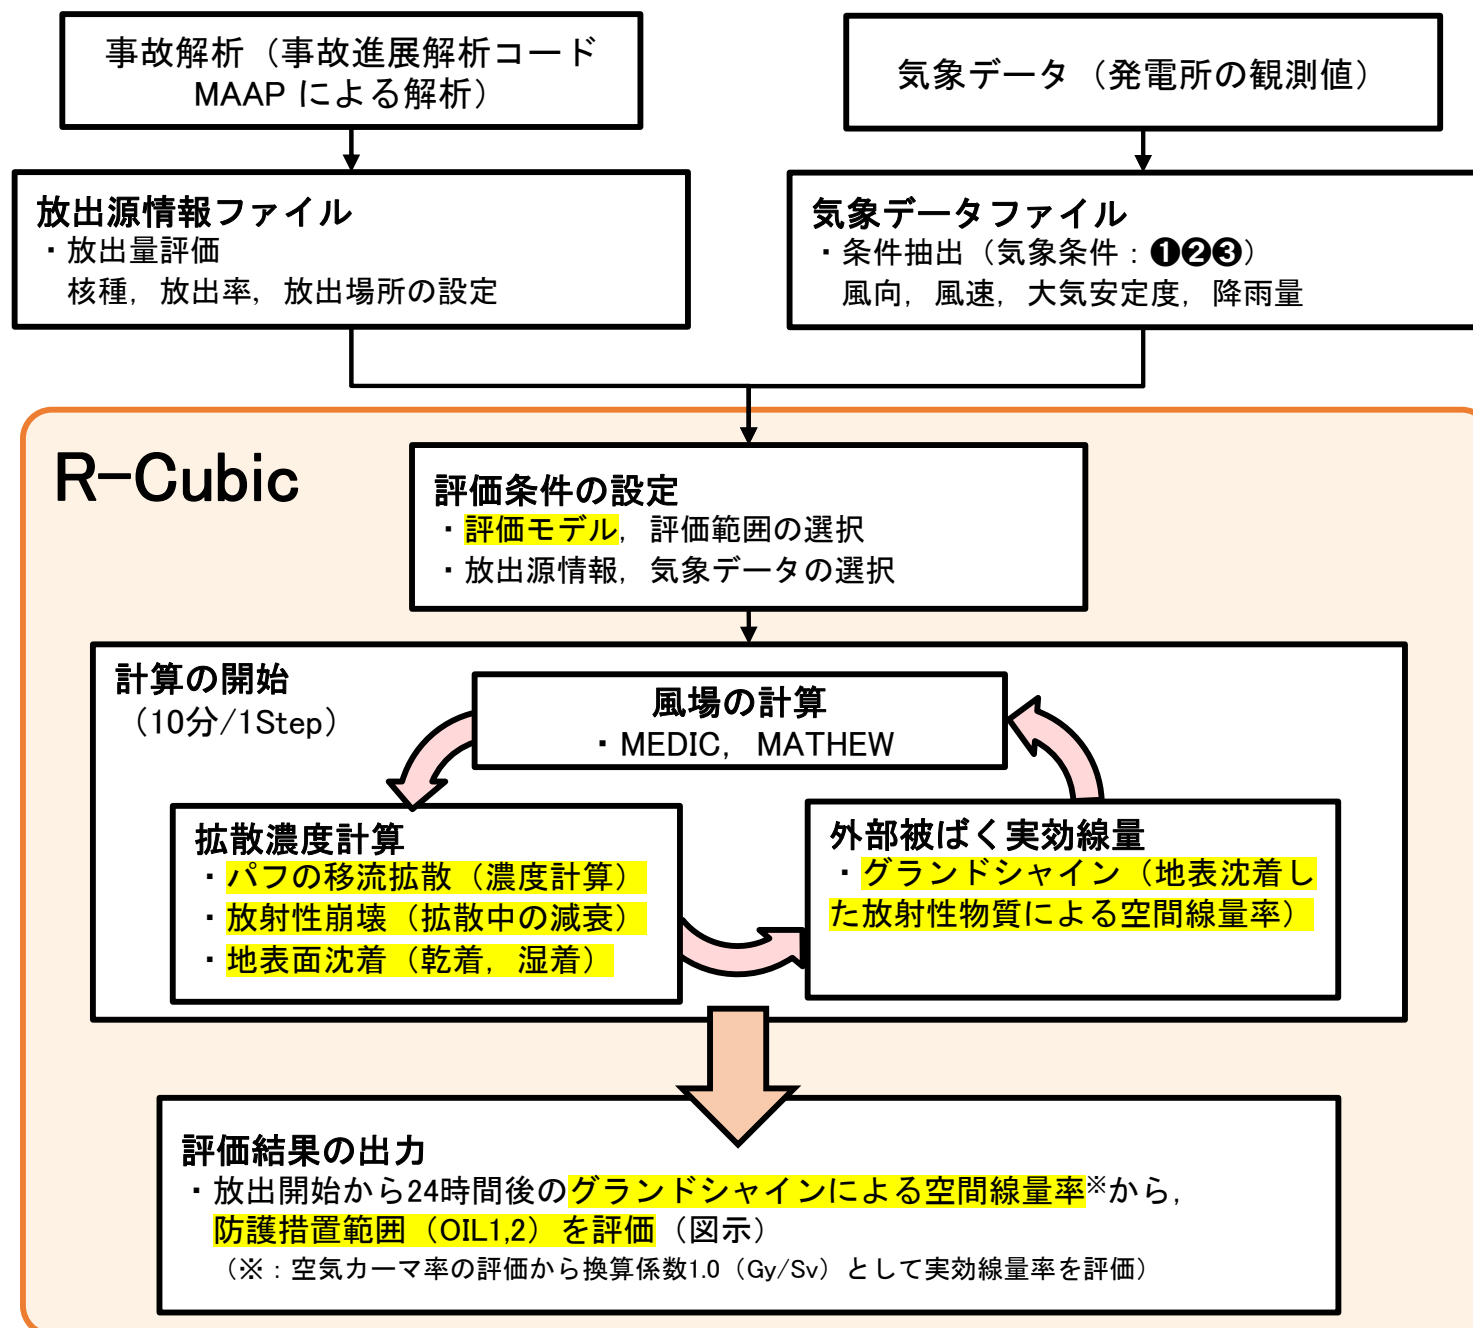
事故解析（事故進展解析コード MAAP による解析）

気象データ（発電所の観測値）

放出源情報ファイル
・放出量評価
核種，放出率，放出場所の設定

気象データファイル
・条件抽出（気象条件：❶❷❸）
風向，風速，大気安定度，降雨量

R−Cubic

評価条件の設定
・評価モデル，評価範囲の選択
・放出源情報，気象データの選択

計算の開始
（10分/1Step）

風場の計算
・MEDIC，MATHEW

拡散濃度計算
・パフの移流拡散（濃度計算）
・放射性崩壊（拡散中の減衰）
・地表面沈着（乾着，湿着）

外部被ばく実効線量
・グランドシャイン（地表沈着した放射性物質による空間線量率）

評価結果の出力
・放出開始から24時間後のグランドシャインによる空間線量率※から，防護措置範囲（OIL1,2）を評価（図示）
（※：空気カーマ率の評価から換算係数1.0（Gy/Sv）として実効線量率を評価）